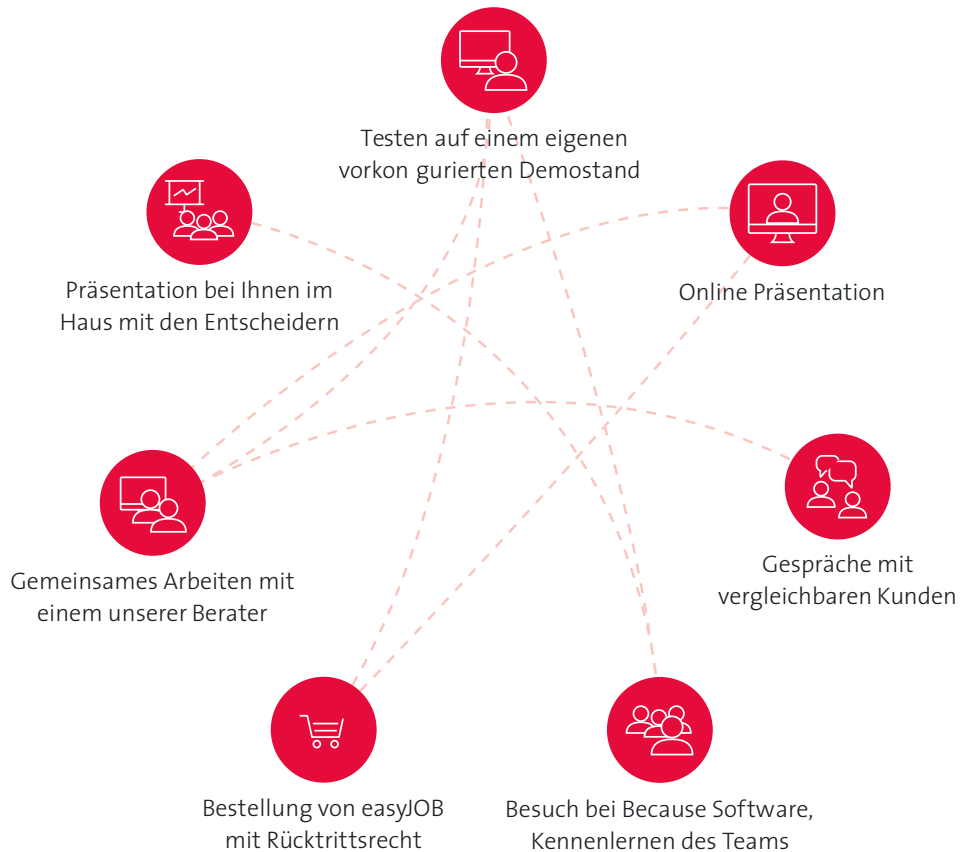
Testen auf einem eigenen vorkon gurierten Demostand

Präsentation bei Ihnen im Haus mit den Entscheidern

Online Präsentation

Gemeinsames Arbeiten mit einem unserer Berater

Gespräche mit vergleichbaren Kunden

Bestellung von easyJOB mit Rücktrittsrecht

Besuch bei Because Software, Kennenlernen des Teams